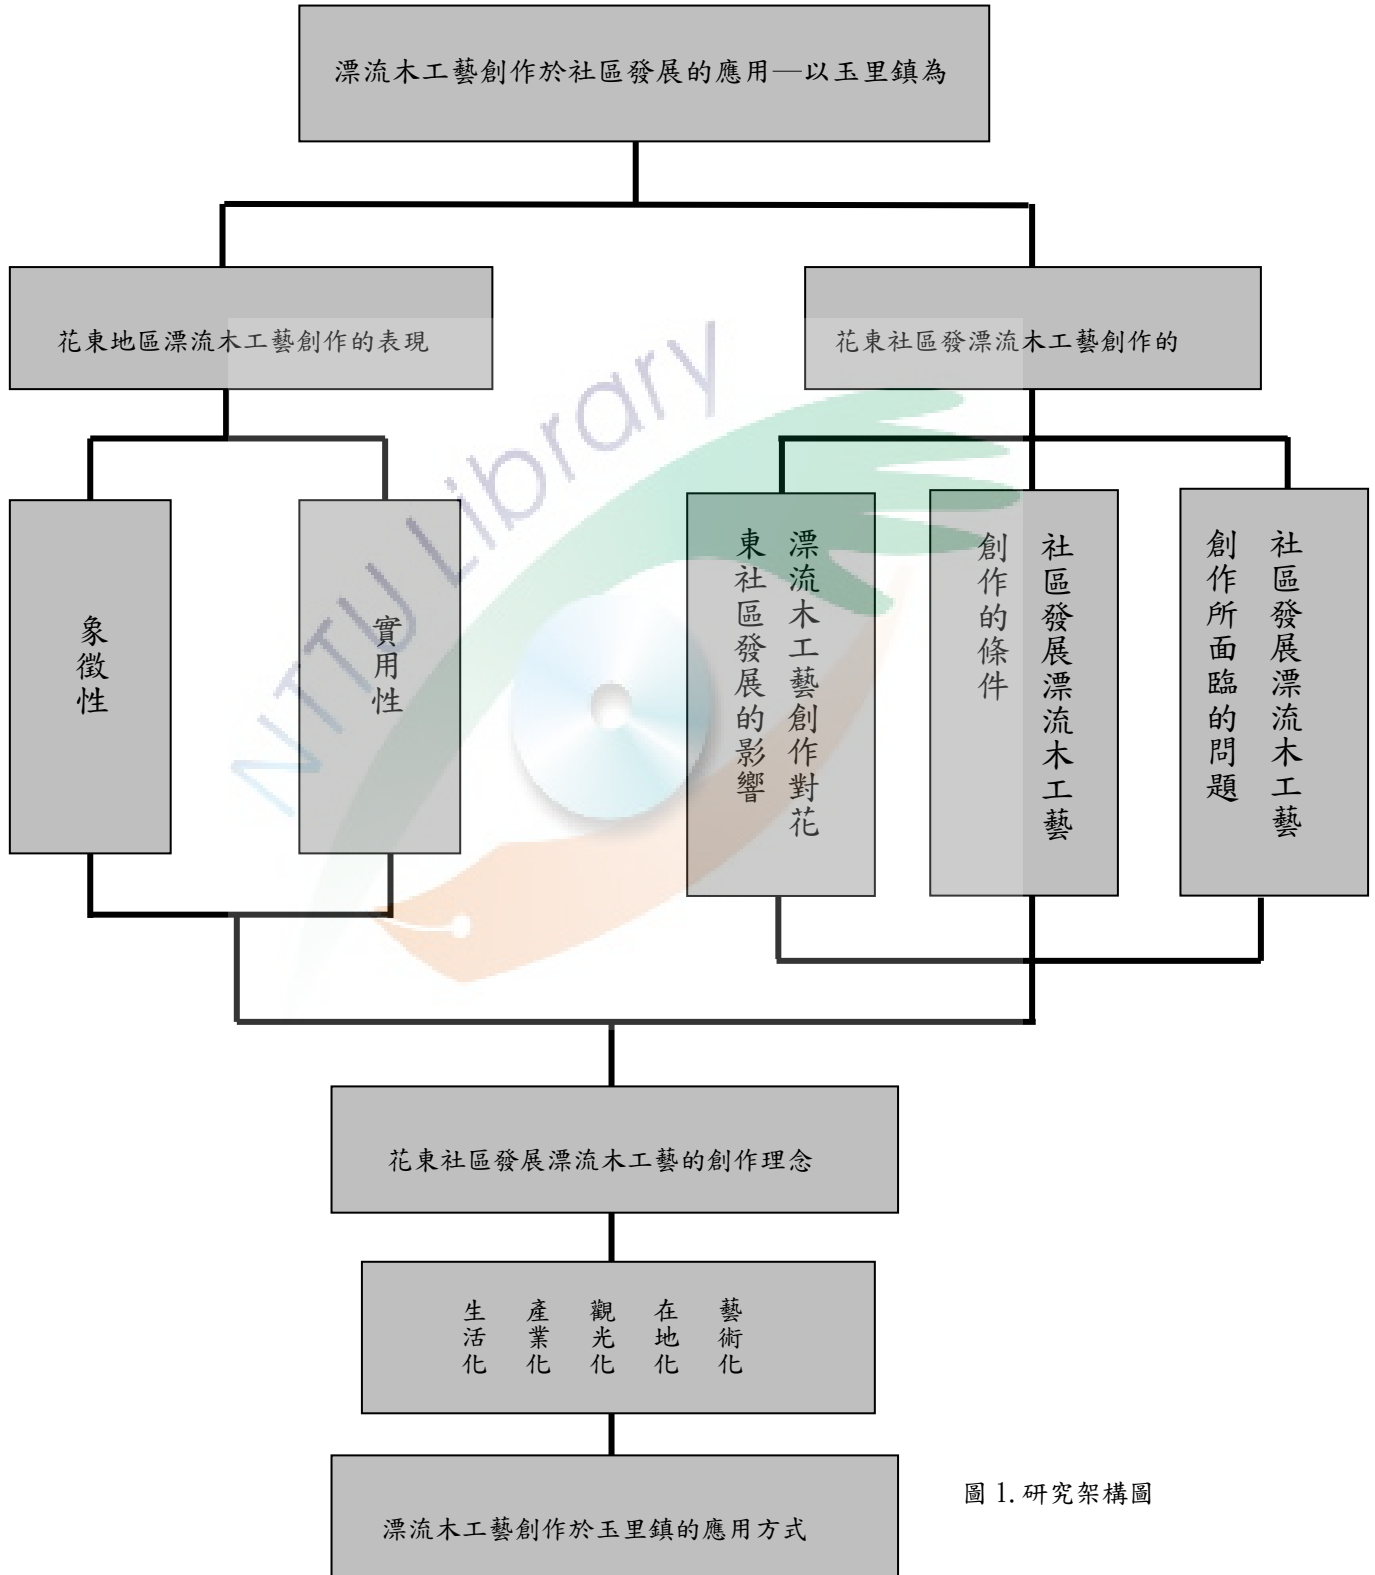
漂流木工藝創作於社區發展的應用—以玉里鎮為

花東地區漂流木工藝創作的表現

花東社區發漂流木工藝創作的

象徵性

實用性

漂流木工藝創作對花東社區發展的影響

社區發展漂流木工藝創作的條件

社區發展漂流木工藝創作所面臨的問題

NTU Library

花東社區發展漂流木工藝的創作理念

生活化 產業化 觀光化 在地化 藝術化

漂流木工藝創作於玉里鎮的應用方式

圖 1. 研究架構圖